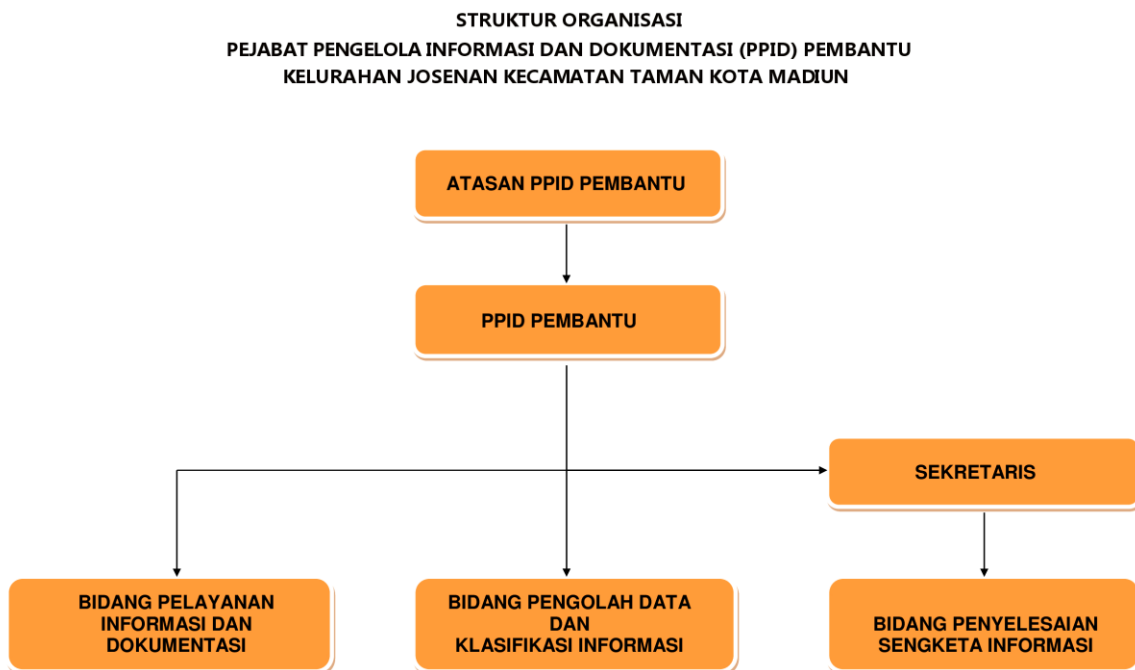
STRUKTUR ORGANISASI
PEJABAT PENGELOLA INFORMASI DAN DOKUMENTASI (PPID) PEMBANTU
KELURAHAN JOSENAN KECAMATAN TAMAN KOTA MADIUN

ATASAN PPID PEMBANTU

PPID PEMBANTU

SEKRETARIS

BIDANG PELAYANAN INFORMASI DAN DOKUMENTASI

BIDANG PENGOLAH DATA DAN KLASIFIKASI INFORMASI

BIDANG PENYELESAIAN SENGKETA INFORMASI